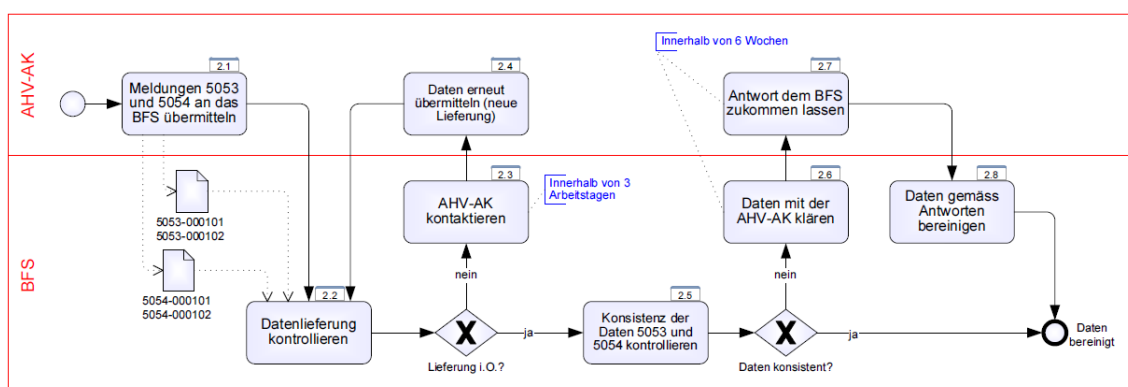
AHV-AK

BFS

2.1
Meldungen 5053 und 5054 an das BFS übermitteln

5053-000101
5053-000102

5054-000101
5054-000102

2.2
Datenlieferung kontrollieren

Lieferung i.O.?

nein

ja

2.3
AHV-AK kontaktieren

Innerhalb von 3 Arbeitstagen

2.4
Daten erneut übermitteln (neue Lieferung)

2.5
Konsistenz der Daten 5053 und 5054 kontrollieren

Daten konsistent?

nein

ja

2.6
Daten mit der AHV-AK klären

Innerhalb von 6 Wochen

2.7
Antwort dem BFS zukommen lassen

2.8
Daten gemäss Antworten bereinigen

Daten bereinigt